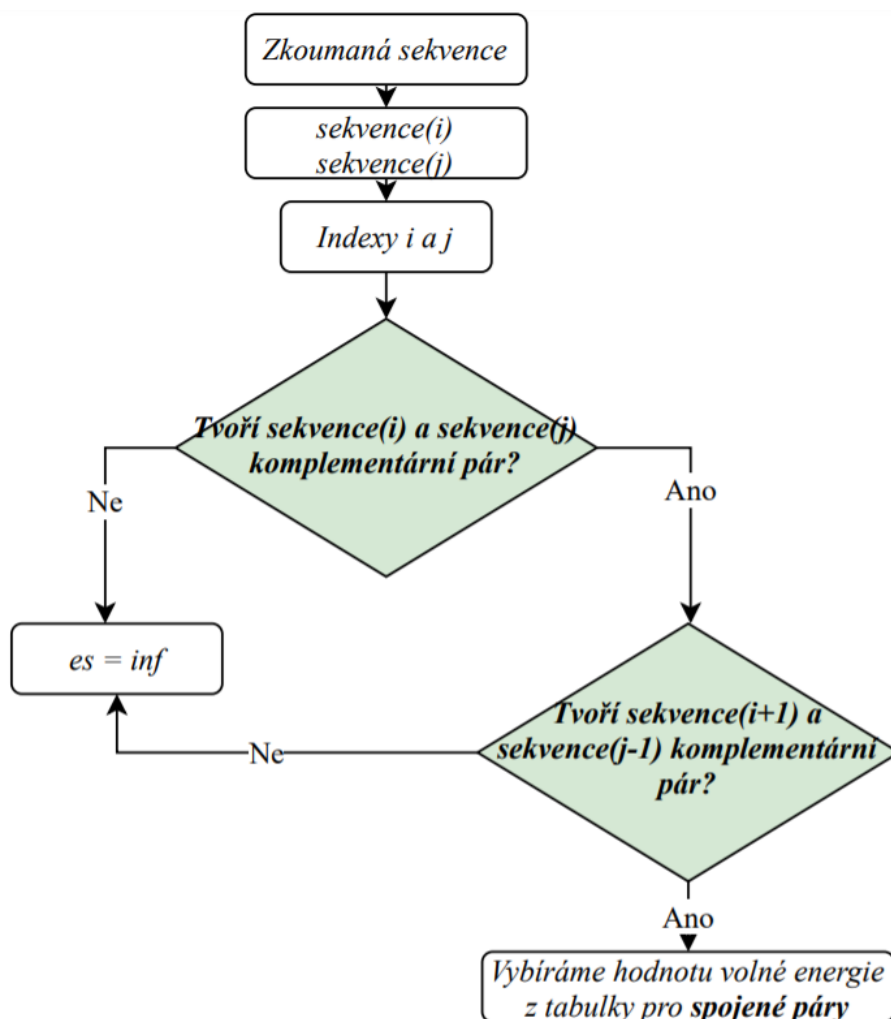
Zkoumaná sekvence

sekvence(i)
sekvence(j)

Indexy i a j

Tvoří sekvence(i) a sekvence(j) komplementární pár?

Ne

Ano

es = inf

Tvoří sekvence(i+1) a sekvence(j-1) komplementární pár?

Ne

Ano

Vybíráme hodnotu volné energie z tabulky pro **spojené páry**